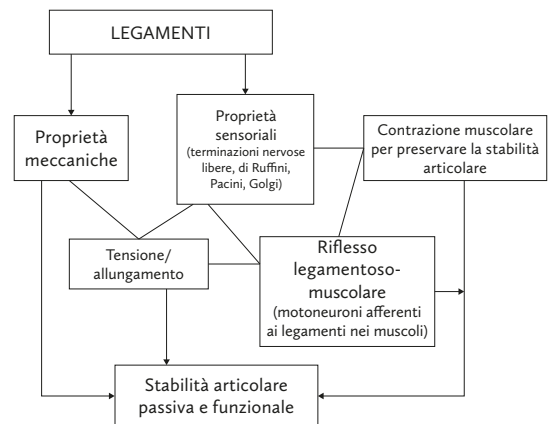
LEGAMENTI

Proprietà meccaniche

Proprietà sensoriali (terminazioni nervose libere, di Ruffini, Pacini, Golgi)

Contrazione muscolare per preservare la stabilità articolare

Tensione/ allungamento

Riflesso legamentoso-muscolare (motoneuroni afferenti ai legamenti nei muscoli)

Stabilità articolare passiva e funzionale